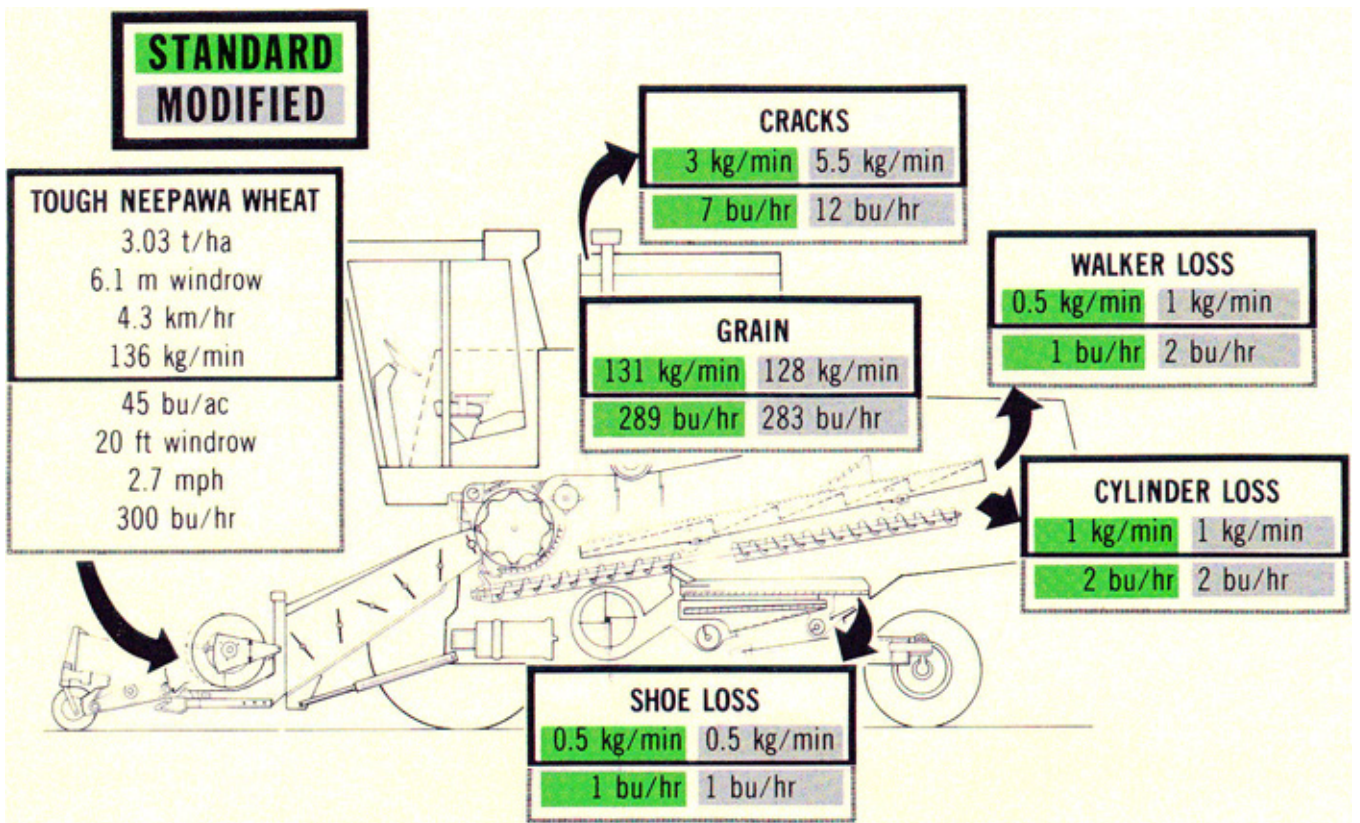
STANDARD
MODIFIED

TOUGH NEEPAWA WHEAT
3.03 t/ha
6.1 m windrow
4.3 km/hr
136 kg/min
45 bu/ac
20 ft windrow
2.7 mph
300 bu/hr

CRACKS
| 3 kg/min | 5.5 kg/min |
|---|---|
| 7 bu/hr | 12 bu/hr |

GRAIN
| 131 kg/min | 128 kg/min |
|---|---|
| 289 bu/hr | 283 bu/hr |

WALKER LOSS
| 0.5 kg/min | 1 kg/min |
|---|---|
| 1 bu/hr | 2 bu/hr |

CYLINDER LOSS
| 1 kg/min | 1 kg/min |
|---|---|
| 2 bu/hr | 2 bu/hr |

SHOE LOSS
| 0.5 kg/min | 0.5 kg/min |
|---|---|
| 1 bu/hr | 1 bu/hr |